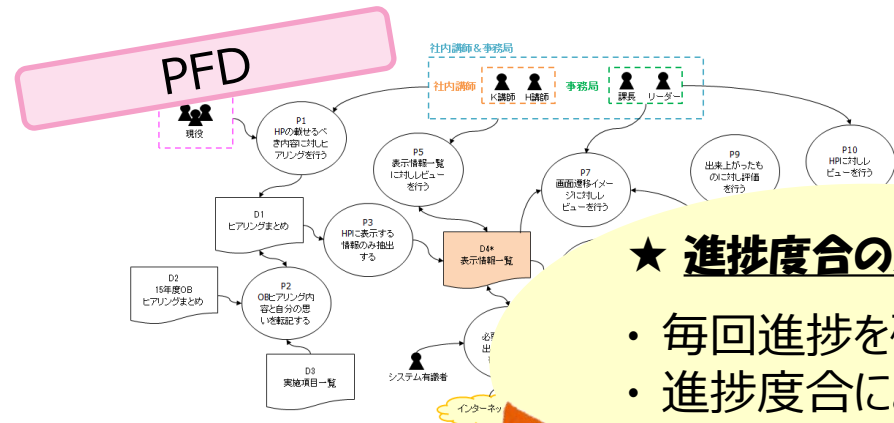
PFD

社内講師＆事務局

社内講師

K講師 H講師

事務局

課長 リーダー

現役

P1
HPの載せるべき内容に対しヒアリングを行う

P5
表示情報一覧に対しレビューを行う

P7
画面遷移イメージに対しレビューを行う

P9
出来上がったものに対し評価を行う

P10
HPに対しレビューを行う

D1
ヒアリングまとめ

P3
HPに表示する情報のみ抽出する

D4*
表示情報一覧

D2
15年度OB
ヒアリングまとめ

P2
OBヒアリング内容と自分の思いを転記する

D3
実施項目一覧

必要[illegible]
出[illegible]

システム有識者

インターネ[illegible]

★ 進捗度合の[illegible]

・ 毎回進捗を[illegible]

・ 進捗度合に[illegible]